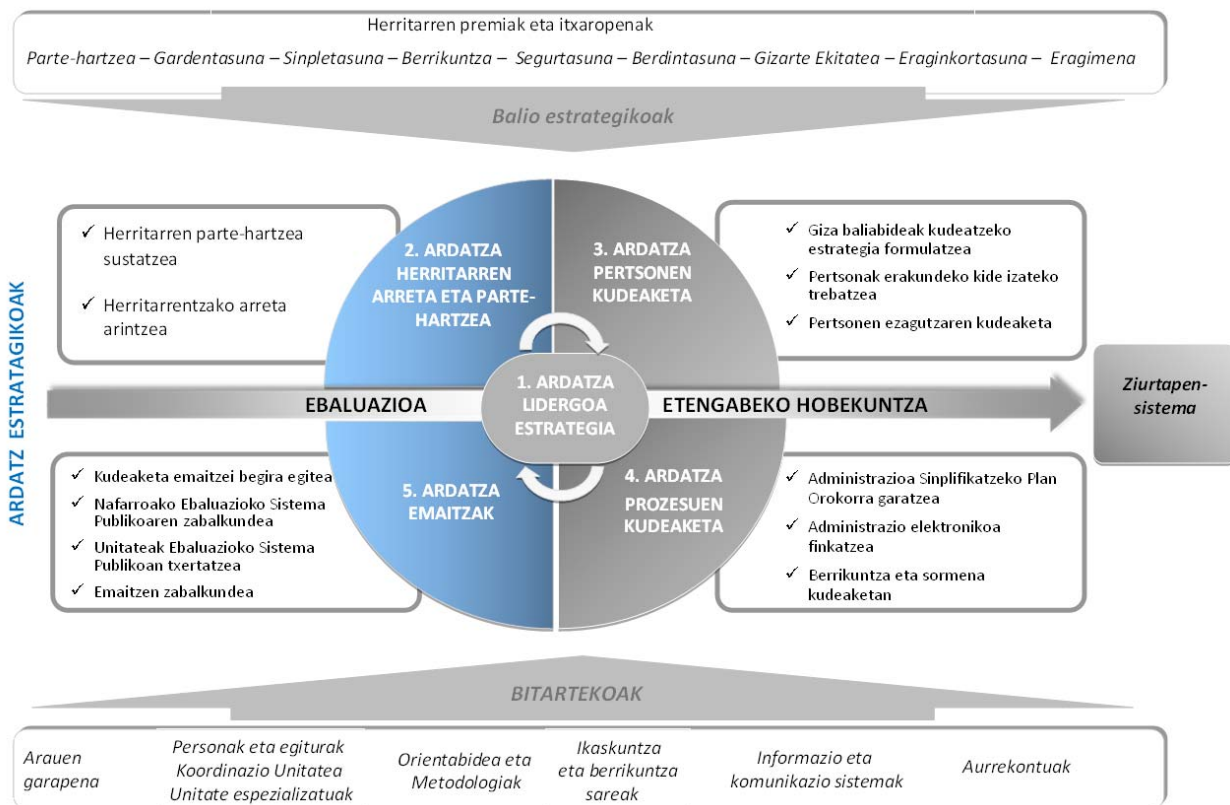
Herritarren premiak eta itxaropenak

Parte-hartzea – Gardentasuna – Sinpletasuna – Berrikuntza – Segurtasuna – Berdintasuna – Gizarte Ekitatea – Eraginkortasuna – Eragimena

Balio estrategikoak

ARDATZ ESTRATAGIKOAK

✓ Herritarren parte-hartzea sustatzea

✓ Herritarrentzako arreta arintzea

2. ARDATZA HERRITARREN ARRETA ETA PARTE-HARTZEA

3. ARDATZA PERTSONEN KUDEAKETA

✓ Giza baliabideak kudeatzeko estrategia formulatzea

✓ Pertsonak erakundeko kide izateko trebatzea

✓ Pertsonen ezagutzaren kudeaketa

EBALUAZIOA

1. ARDATZA LIDERGOA ESTRATEGIA

ETENGABEKO HOBEKUNTZA

Ziurtapen-sistema

✓ Kudeaketa emaitzei begira egitea

✓ Nafarroako Ebaluazioko Sistema Publikoaren zabalkundea

✓ Unitateak Ebaluazioko Sistema Publikoan txertatzea

✓ Emaitzen zabalkundea

5. ARDATZA EMAITZAK

4. ARDATZA PROZESUEN KUDEAKETA

✓ Administrazioa Sinplifikatzeko Plan Orokorra garatzea

✓ Administrazio elektronikoa finkatzea

✓ Berrikuntza eta sormena kudeaketan

BITARTEKOAK

Arauen garapena

Personak eta egiturak Koordinazio Unitatea Unitate espezializatuak

Orientabidea eta Metodologiak

Ikaskuntza eta berrikuntza sareak

Informazio eta komunikazio sistemak

Aurrekontuak